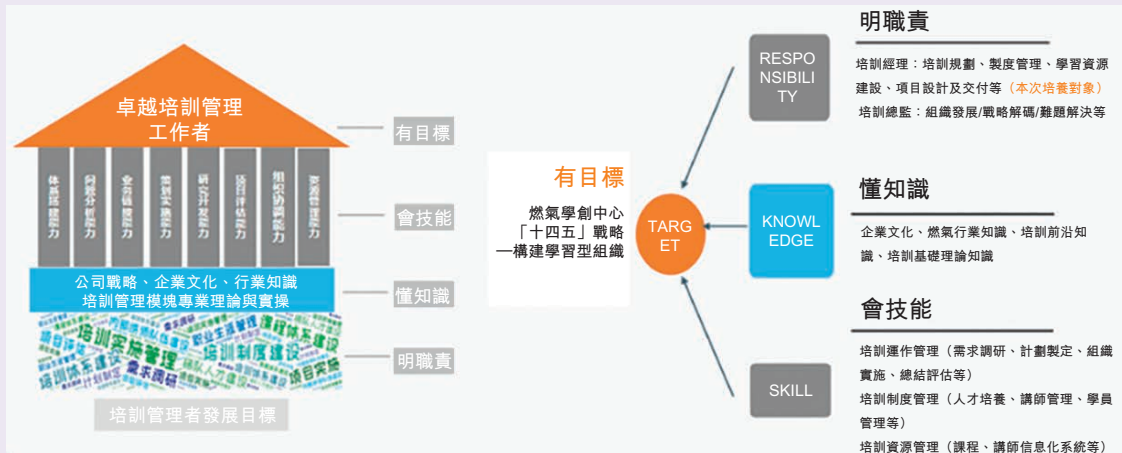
卓越培訓管理
工作者

体系搭建能力
问题分析能力
业务链接能力
策划实施能力
研究开发能力
项目评估能力
组织协调能力
资源管理能力

公司戰略、企業文化、行業知識
培訓管理模塊專業理論與實操

培训实施管理
培训制度建设
培训体系建设
需求调研
计划制定
项目实施

培訓管理者發展目標

有目標
會技能
懂知識
明職責

有目標
燃氣學創中心
「十四五」戰略
—構建學習型組織

TARGET

RESPONSIBILITY

KNOWLEDGE

SKILL

明職責
培訓經理：培訓規劃、製度管理、學習資源建設、項目設計及交付等（本次培養對象）
培訓總監：組織發展/戰略解碼/難題解決等

懂知識
企業文化、燃氣行業知識、培訓前沿知識、培訓基礎理論知識

會技能
培訓運作管理（需求調研、計劃製定、組織實施、總結評估等）
培訓制度管理（人才培養、講師管理、學員管理等）
培訓資源管理（課程、講師信息化系統等）